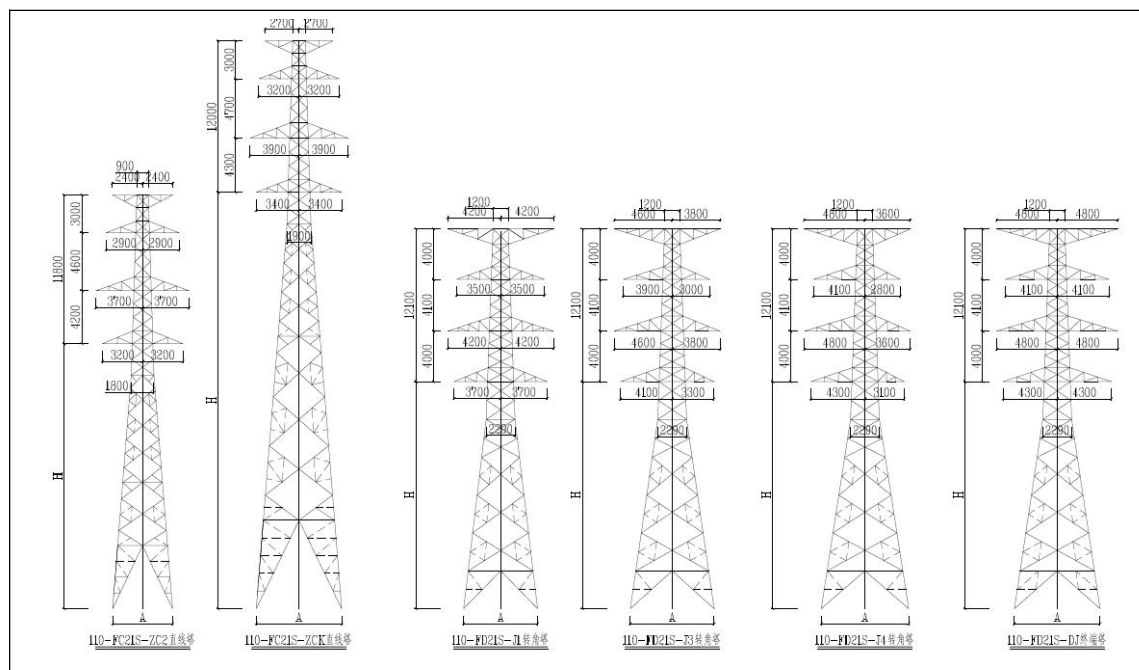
900
2400 2400
3000
4600
4200
11800
2900 2900
3700 3700
3200 3200
1800
H
A
110-FC21S-ZC2直线塔

2700 2700
3000
4700
4300
12000
3200 3200
3900 3900
3400 3400
1900
H
A
110-FC21S-ZCK直线塔

1200
4200 4200
4000
4100
4000
12100
3500 3500
4200 4200
3700 3700
2290
H
A
110-FD21S-J1转角塔

1200
4600 3800
4000
4100
4000
12100
3900 3000
4600 3800
4100 3300
2290
H
A
110-FD21S-J3转角塔

1200
4800 3600
4000
4100
4000
12100
4100 2800
4800 3600
4300 3100
2290
H
A
110-FD21S-J4转角塔

1200
4800 4800
4000
4100
4000
12100
4100 4100
4800 4800
4300 4300
2290
H
A
110-FD21S-DJ终端塔